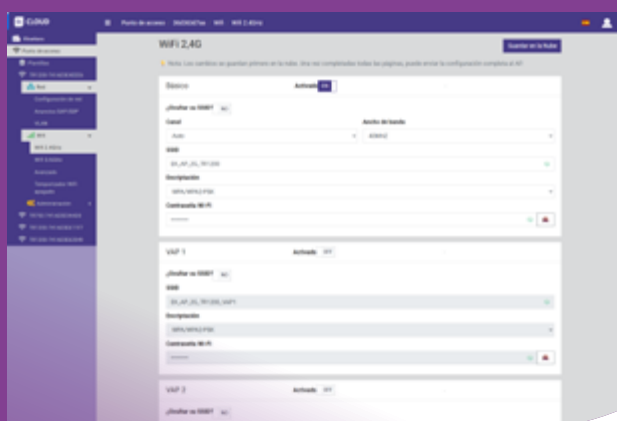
CLOUD

Routers

Punto de acceso

Plantillas

TP-VOD-TH-MGR4000X

Red

Configuración de red

Reservas DHCP/DNP

VLAN

Wifi

WiFi 2,4GHz

WiFi 5GHz

Avanzado

Temporizador WiFi apagado

Administración

TP-VOD-TH-MGR4000X

TP-VOD-TH-MGR4000X

TP-VOD-TH-MGR4000X

Punto de acceso   Wifi   WiFi 2,4GHz

WiFi 2,4G

Guardar en la Nube

Nota: Los cambios se guardan primero en la nube. Una vez completadas todas las páginas, puede enviar la configuración completa al AP.

Básico   Activado ON

¿Ocultar su SSID? NO

Canal   Auto

Ancho de banda   40MHz

SSID   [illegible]

Encriptación   WPA/WPA2-PSK

Contraseña Wi-Fi   ••••••••

VAP 1   Activado OFF

¿Ocultar su SSID? NO

SSID   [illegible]

Encriptación   WPA/WPA2-PSK

Contraseña Wi-Fi   ••••••••

VAP 2   Activado OFF

¿Ocultar su SSID? NO